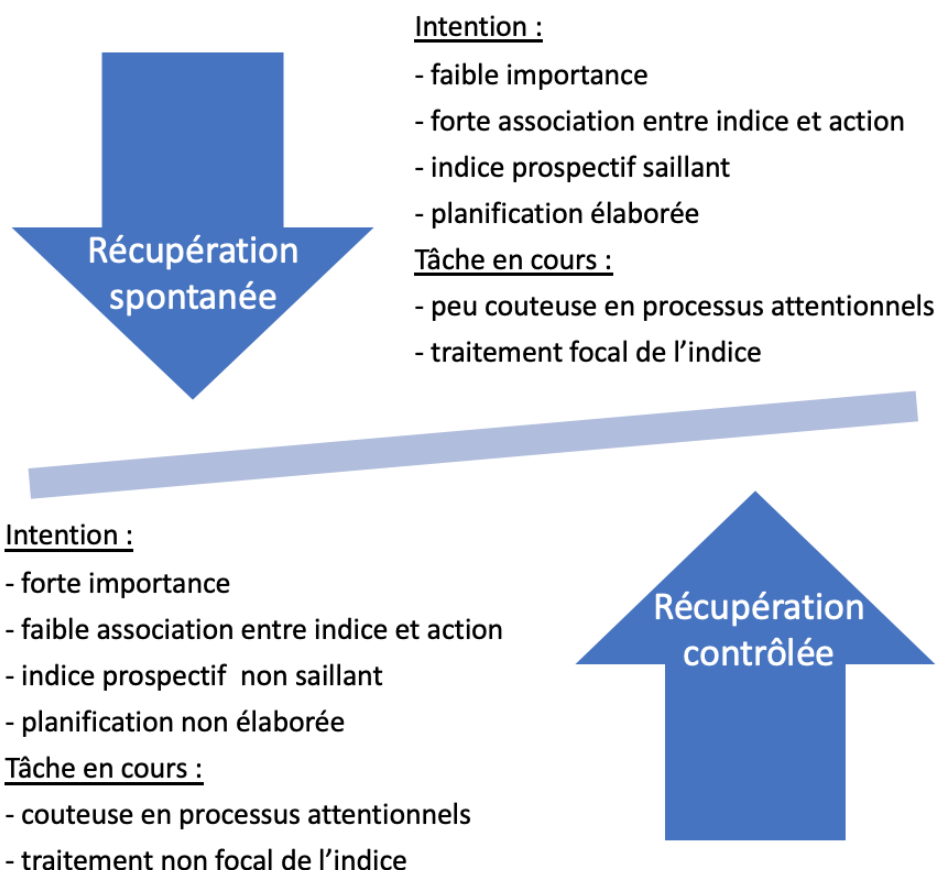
Récupération spontanée

Intention :
- faible importance
- forte association entre indice et action
- indice prospectif saillant
- planification élaborée
Tâche en cours :
- peu couteuse en processus attentionnels
- traitement focal de l'indice

Intention :
- forte importance
- faible association entre indice et action
- indice prospectif non saillant
- planification non élaborée
Tâche en cours :
- couteuse en processus attentionnels
- traitement non focal de l'indice

Récupération contrôlée